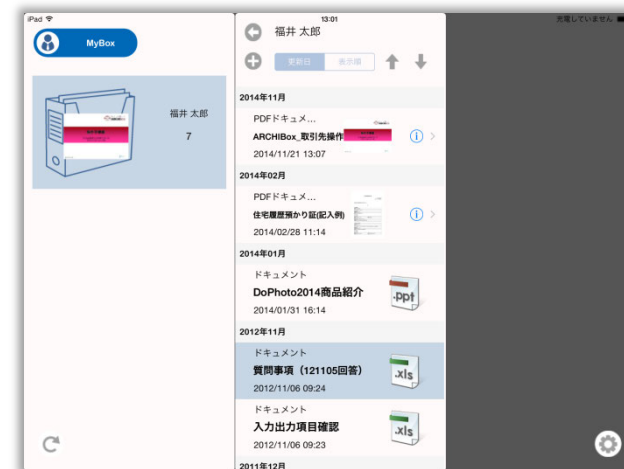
iPad
13:01
充電していません

MyBox

福井 太郎
7

福井 太郎

更新日
表示順

2014年11月
PDFドキュメ...
ARCHIBox_取引先操作
2014/11/21 13:07

2014年02月
PDFドキュメ...
住宅履歴預かり証(記入例)
2014/02/28 11:14

2014年01月
ドキュメント
DoPhoto2014商品紹介
2014/01/31 16:14
.ppt

2012年11月
ドキュメント
質問事項（121105回答）
2012/11/06 09:24
.xls

ドキュメント
入力出力項目確認
2012/11/06 09:23
.xls

2011年12月